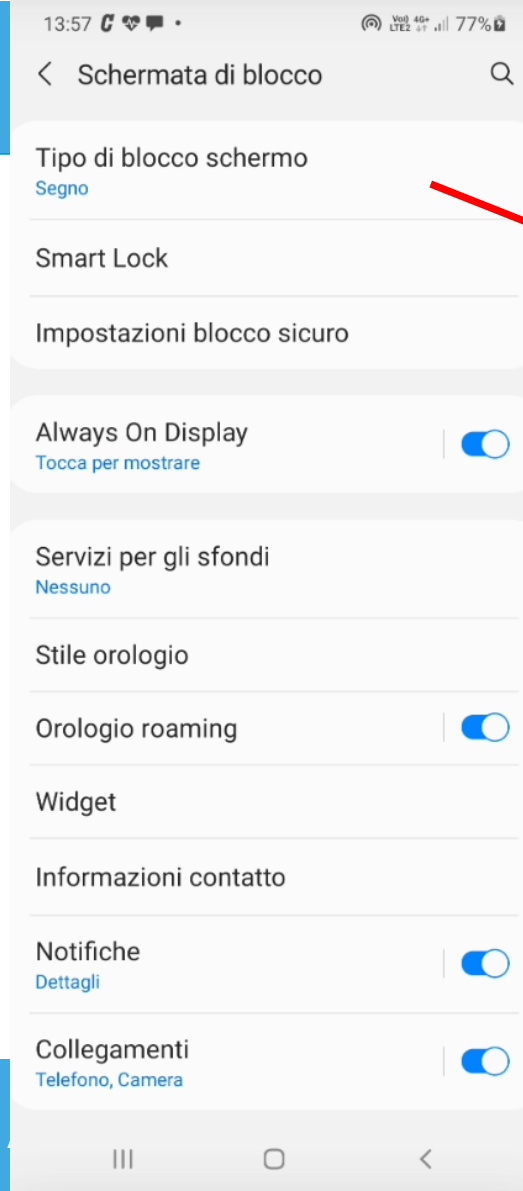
13:57 Vo)) LTE2 4G+ 77%

Schermata di blocco

Tipo di blocco schermo
Segno

Smart Lock

Impostazioni blocco sicuro

Always On Display
Tocca per mostrare

Servizi per gli sfondi
Nessuno

Stile orologio

Orologio roaming

Widget

Informazioni contatto

Notifiche
Dettagli

Collegamenti
Telefono, Camera